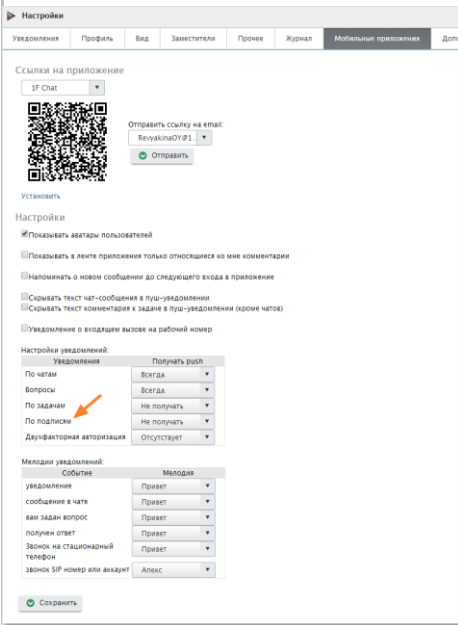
Настройки

Уведомления | Профиль | Вид | Заместители | Прочее | Журнал | Мобильные приложения | Допо

Ссылки на приложение

1F Chat

Отправить ссылку на email:

RevyakinaOY@1

Отправить

Установить

Настройки

Показывать аватары пользователей

Показывать в ленте приложения только относящиеся ко мне комментарии

Напоминать о новом сообщении до следующего входа в приложение

Скрывать текст чат-сообщения в пуш-уведомлении

Скрывать текст комментария к задаче в пуш-уведомлении (кроме чатов)

Уведомление о входящем вызове на рабочий номер

Настройки уведомлений:

| Уведомления | Получать push |
|---|---|
| По чатам | Всегда |
| Вопросы | Всегда |
| По задачам | Не получать |
| По подписям | Не получать |
| Двухфакторная авторизация | Отсутствует |

Мелодии уведомлений:

| Событие | Мелодия |
|---|---|
| уведомление | Привет |
| сообщение в чате | Привет |
| вам задан вопрос | Привет |
| получен ответ | Привет |
| Звонок на стационарный телефон | Привет |
| звонок SIP номер или аккаунт | Алекс |

Сохранить